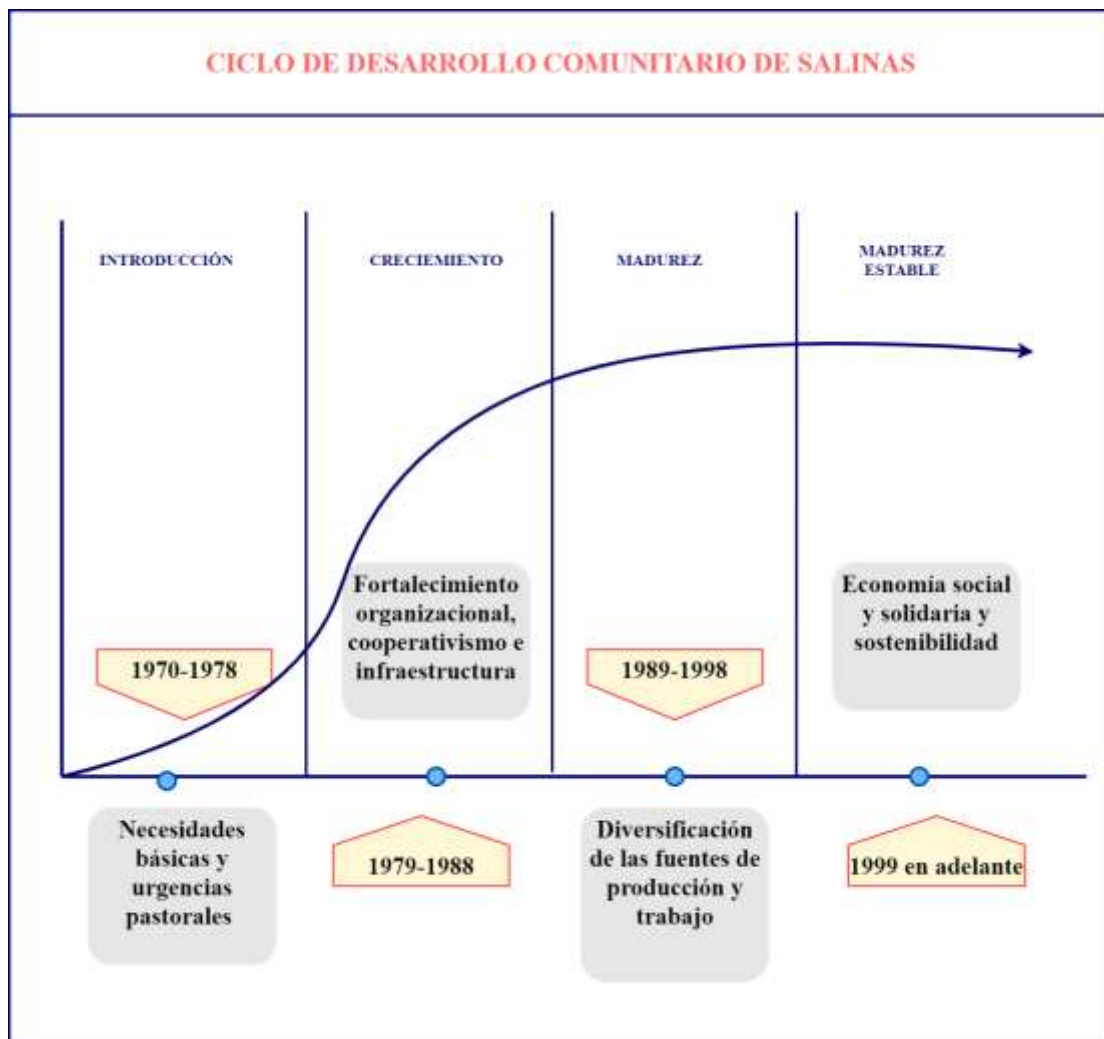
CICLO DE DESARROLLO COMUNITARIO DE SALINAS

INTRODUCCIÓN

CRECIEMIENTO

MADUREZ

MADUREZ ESTABLE

Fortalecimiento organizacional, cooperativismo e infraestructura

Economía social y solidaria y sostenibilidad

1970-1978

1989-1998

Necesidades básicas y urgencias pastorales

1979-1988

Diversificación de las fuentes de producción y trabajo

1999 en adelante